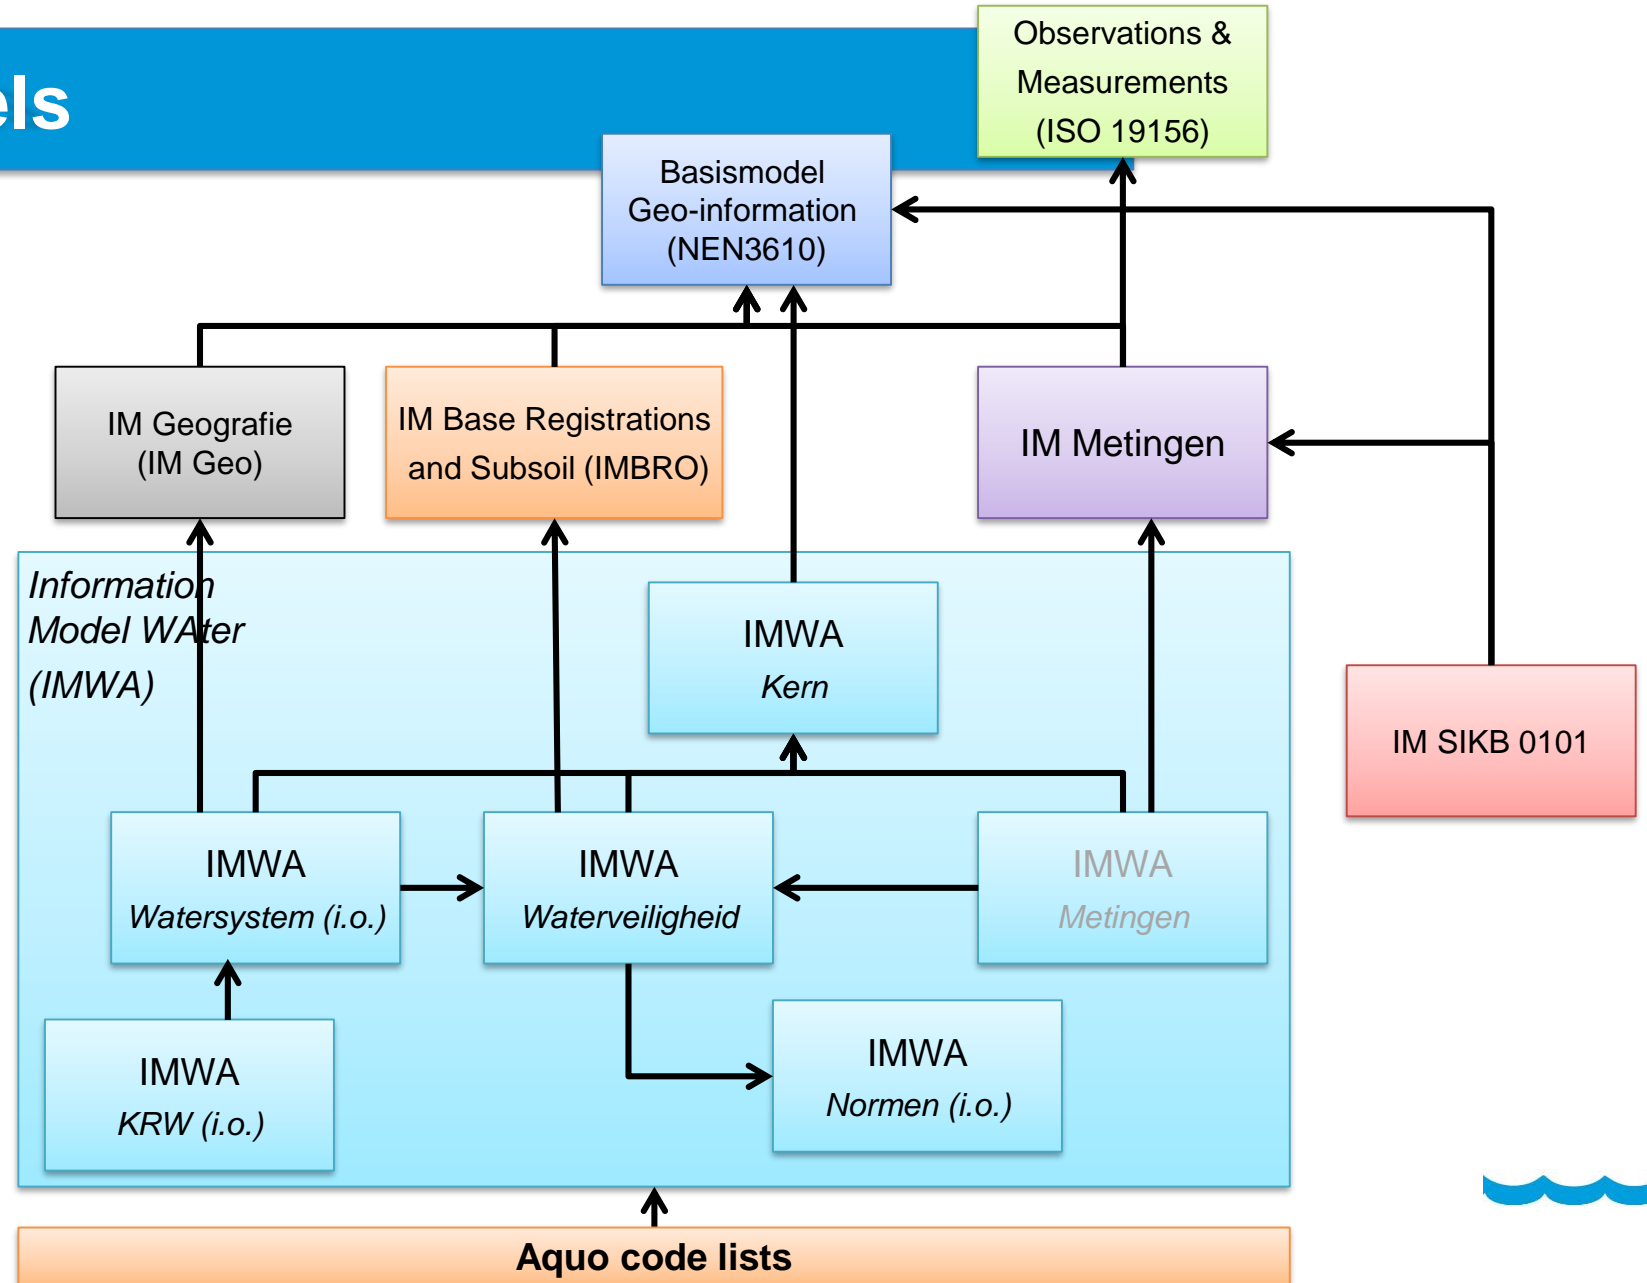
els

Observations & Measurements (ISO 19156)

Basismodel Geo-information (NEN3610)

IM Geografie (IM Geo)

IM Base Registrations and Subsoil (IMBRO)

IM Metingen

Information Model WAter (IMWA)

IMWA
*Kern*

IM SIKB 0101

IMWA
*Watersystem (i.o.)*

IMWA
*Waterveiligheid*

IMWA
*Metingen*

IMWA
*KRW (i.o.)*

IMWA
*Normen (i.o.)*

**Aquo code lists**